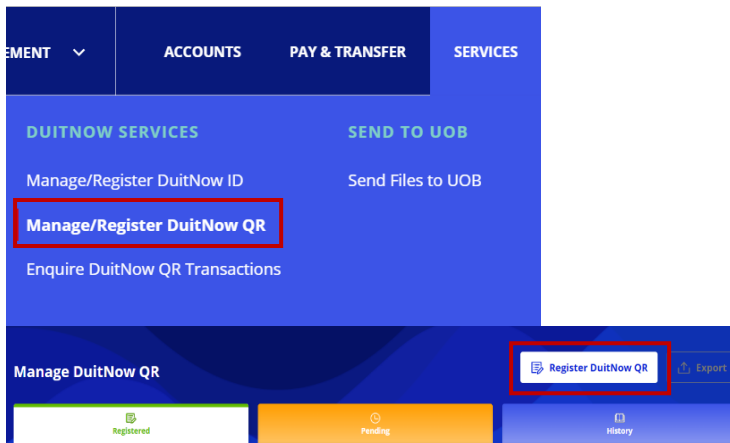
EMENT ACCOUNTS PAY & TRANSFER SERVICES

DUITNOW SERVICES

Manage/Register DuitNow ID

Manage/Register DuitNow QR

Enquire DuitNow QR Transactions

SEND TO UOB

Send Files to UOB

Manage DuitNow QR

Register DuitNow QR

Export

Registered

Pending

History